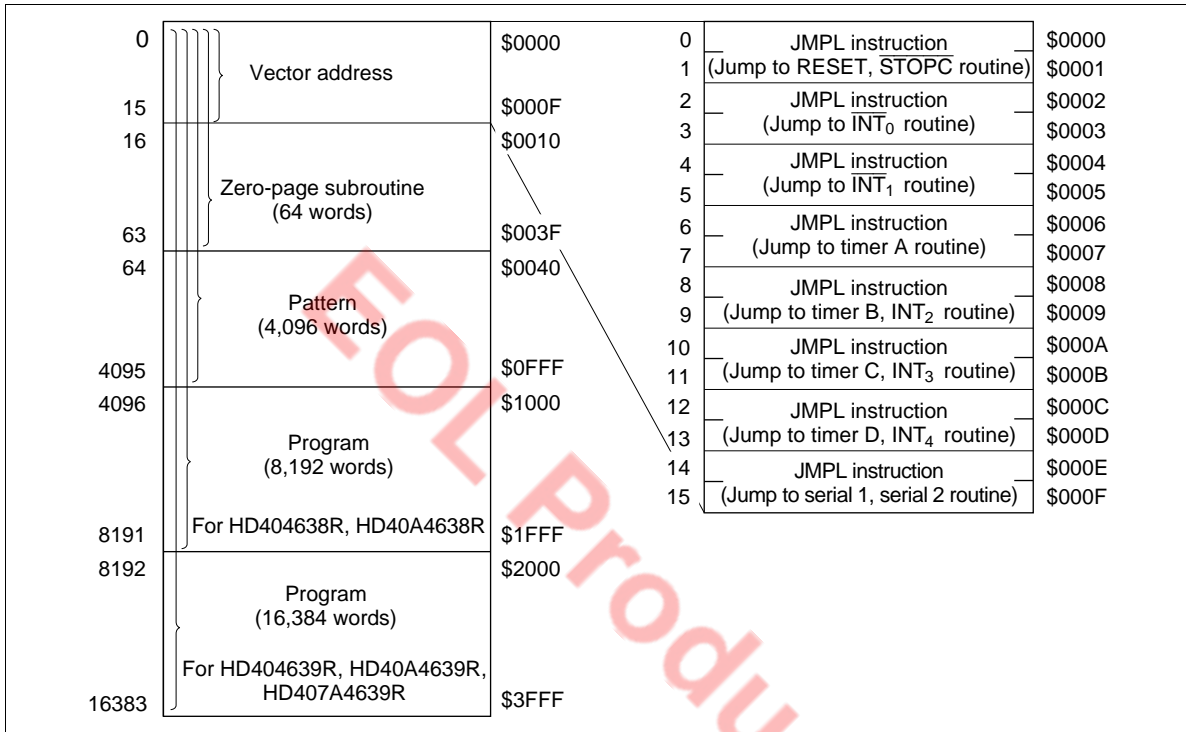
0
15
16
63
64
4095
4096
8191
8192
16383

Vector address

Zero-page subroutine (64 words)

Pattern (4,096 words)

Program (8,192 words)

For HD404638R, HD40A4638R

Program (16,384 words)

For HD404639R, HD40A4639R, HD407A4639R

$0000
$000F
$0010
$003F
$0040
$0FFF
$1000
$1FFF
$2000
$3FFF

| | | |
|---|---|---|
| 0 | JMPL instruction | $0000 |
| 1 | (Jump to RESET, $\overline{STOPC}$ routine) | $0001 |
| 2 | JMPL instruction | $0002 |
| 3 | (Jump to $\overline{INT}_0$ routine) | $0003 |
| 4 | JMPL instruction | $0004 |
| 5 | (Jump to $\overline{INT}_1$ routine) | $0005 |
| 6 | JMPL instruction | $0006 |
| 7 | (Jump to timer A routine) | $0007 |
| 8 | JMPL instruction | $0008 |
| 9 | (Jump to timer B, $INT_2$ routine) | $0009 |
| 10 | JMPL instruction | $000A |
| 11 | (Jump to timer C, $INT_3$ routine) | $000B |
| 12 | JMPL instruction | $000C |
| 13 | (Jump to timer D, $INT_4$ routine) | $000D |
| 14 | JMPL instruction | $000E |
| 15 | (Jump to serial 1, serial 2 routine) | $000F |

EOL Produ